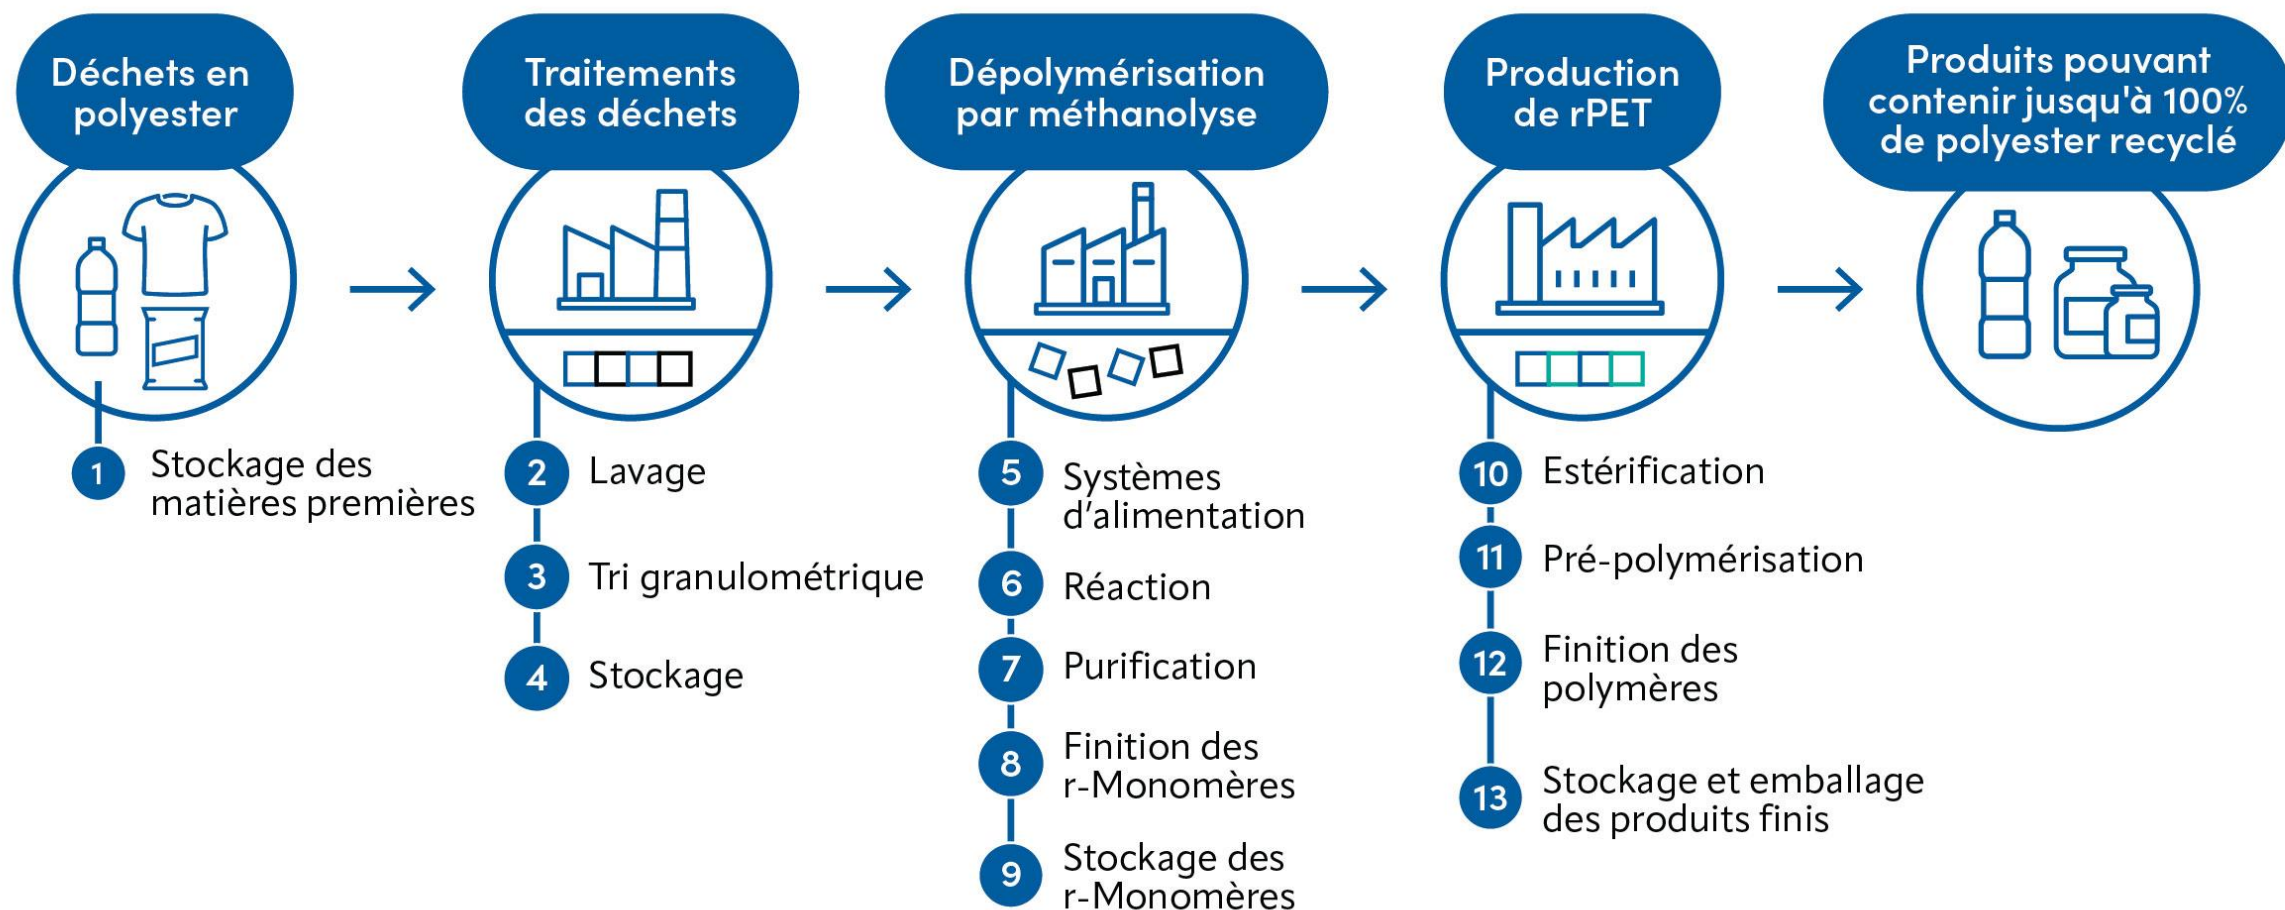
Déchets en polyester

1 Stockage des matières premières

Traitements des déchets

2 Lavage

3 Tri granulométrique

4 Stockage

Dépolymérisation par méthanolyse

5 Systèmes d'alimentation

6 Réaction

7 Purification

8 Finition des r-Monomères

9 Stockage des r-Monomères

Production de rPET

10 Estérification

11 Pré-polymérisation

12 Finition des polymères

13 Stockage et emballage des produits finis

Produits pouvant contenir jusqu'à 100% de polyester recyclé